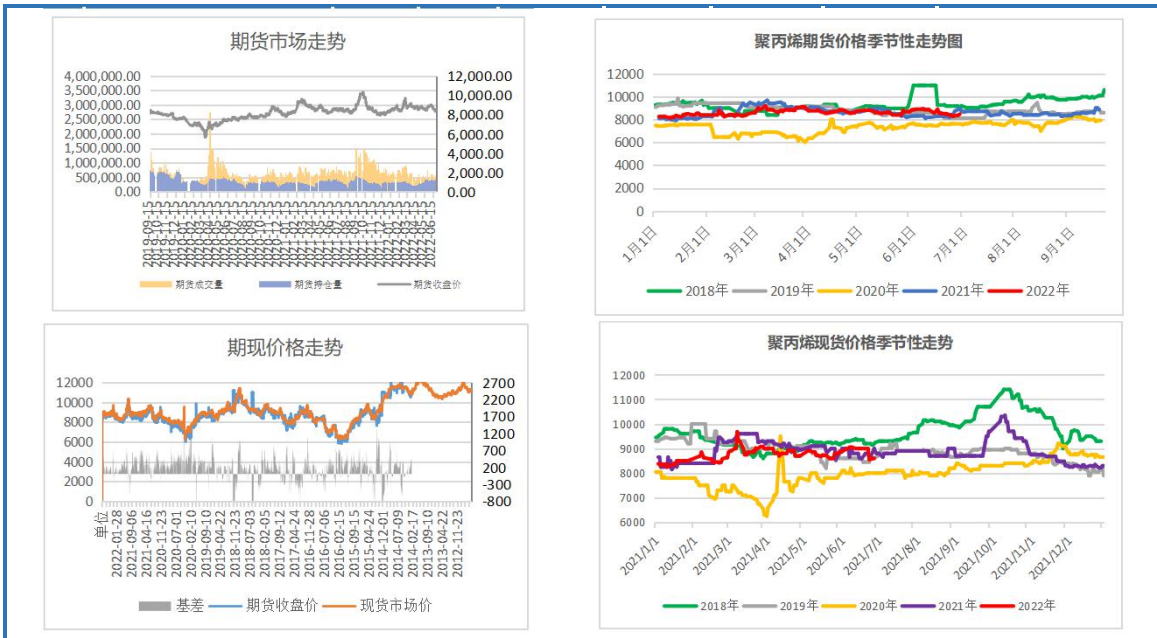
期货市场走势

4,000,000.00
3,500,000.00
3,000,000.00
2,500,000.00
2,000,000.00
1,500,000.00
1,000,000.00
500,000.00
0.00

12,000.00
10,000.00
8,000.00
6,000.00
4,000.00
2,000.00
0.00

2019-09-15 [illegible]

期货成交量 期货持仓量 期货收盘价

聚丙烯期货价格季节性走势图

12000
10000
8000
6000
4000
2000
0

1月1日 2月1日 3月1日 4月1日 5月1日 6月1日 7月1日 8月1日 9月1日

2018年 2019年 2020年 2021年 2022年

期现价格走势

12000
10000
8000
6000
4000
2000
0

2700
2200
1700
1200
700
200
-300
-800

单位 2022-01-28 2021-09-06 2021-04-16 2020-12-01 2020-07-01 2019-09-10 2019-02-20 2018-11-23 2018-07-03 2017-09-12 2017-04-17 2016-07-06 2016-02-15 2015-09-15 2015-04-24 2014-12-01 2014-07-09 2014-02-17 2013-09-10 2013-04-22 2012-11-23

基差 期货收盘价 现货市场价

聚丙烯现货价格季节性走势

12000
11000
10000
9000
8000
7000
6000

2021/1/1 2021/2/1 2021/3/1 2021/4/1 2021/5/1 2021/6/1 2021/7/1 2021/8/1 2021/9/1 2021/10/1 2021/11/1 2021/12/1

2018年 2019年 2020年 2021年 2022年